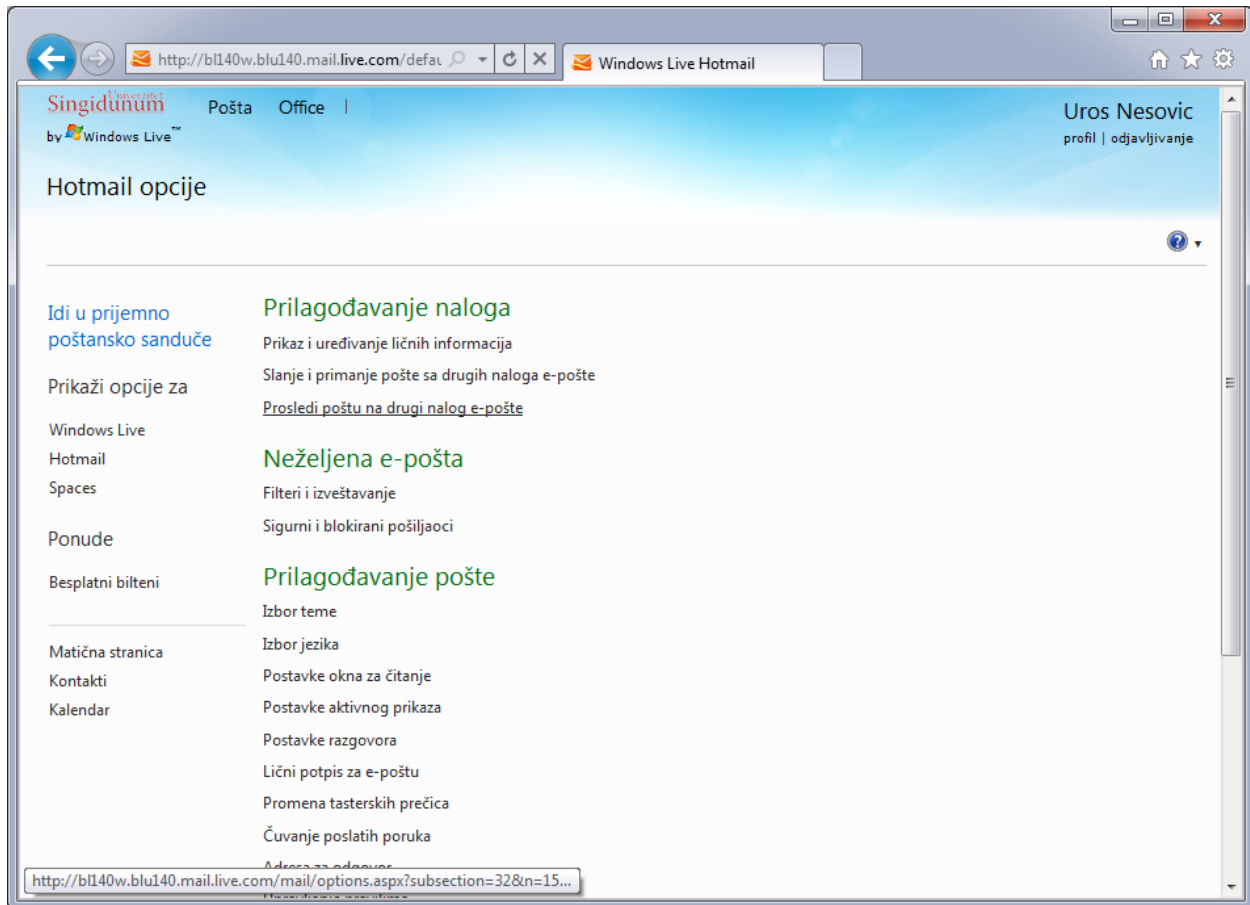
http://bl140w.blu140.mail.live.com/defau
Windows Live Hotmail

Univerzitet
Singidunum
by Windows Live™
Pošta Office |
Uros Nesovic
profil | odjavljivanje

Hotmail opcije

Idi u prijemno poštansko sanduče

Prikaži opcije za

Windows Live
Hotmail
Spaces

Ponude

Besplatni bilteni

Matična stranica
Kontakti
Kalendar

Prilagođavanje naloga

Prikaz i uređivanje ličnih informacija
Slanje i primanje pošte sa drugih naloga e-pošte
Prosledi poštu na drugi nalog e-pošte

Neželjena e-pošta

Filteri i izveštavanje
Sigurni i blokirani pošiljaoci

Prilagođavanje pošte

Izbor teme
Izbor jezika
Postavke okna za čitanje
Postavke aktivnog prikaza
Postavke razgovora
Lični potpis za e-poštu
Promena tasterskih prečica
Čuvanje poslatih poruka
Adresa za odgovor
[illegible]

http://bl140w.blu140.mail.live.com/mail/options.aspx?subsection=32&n=15...